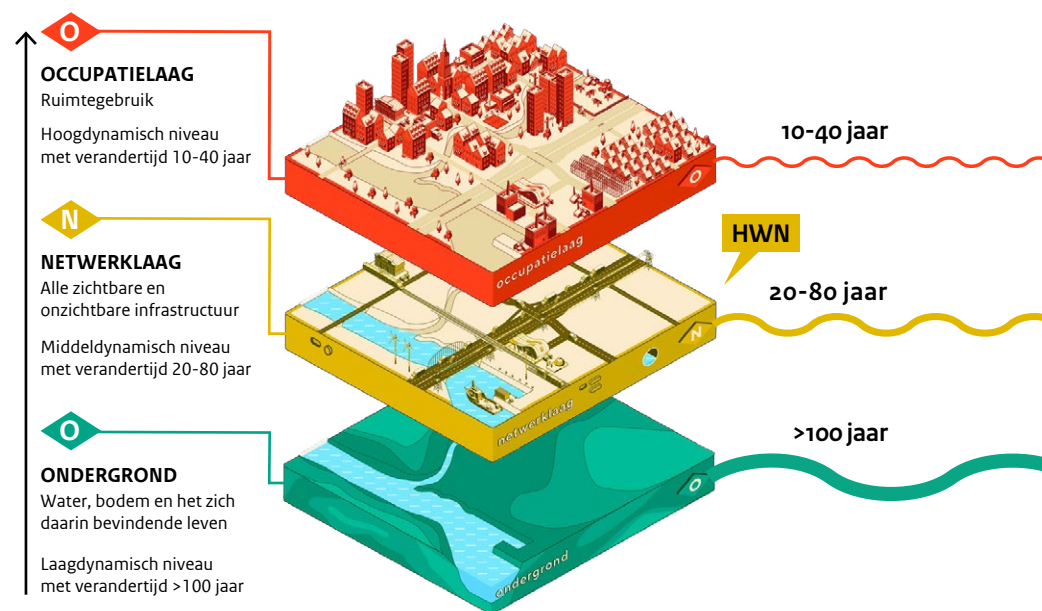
O

OCCUPATIELAAG
Ruimtegebruik

Hoogdynamisch niveau met verandertijd 10-40 jaar

N

NETWERKLAAG
Alle zichtbare en onzichtbare infrastructuur

Middeldynamisch niveau met verandertijd 20-80 jaar

O

ONDERGROND
Water, bodem en het zich daarin bevindende leven

Laagdynamisch niveau met verandertijd >100 jaar

occupatielaag

O

netwerklaag

N

ondergrond

O

10-40 jaar

HWN

20-80 jaar

>100 jaar